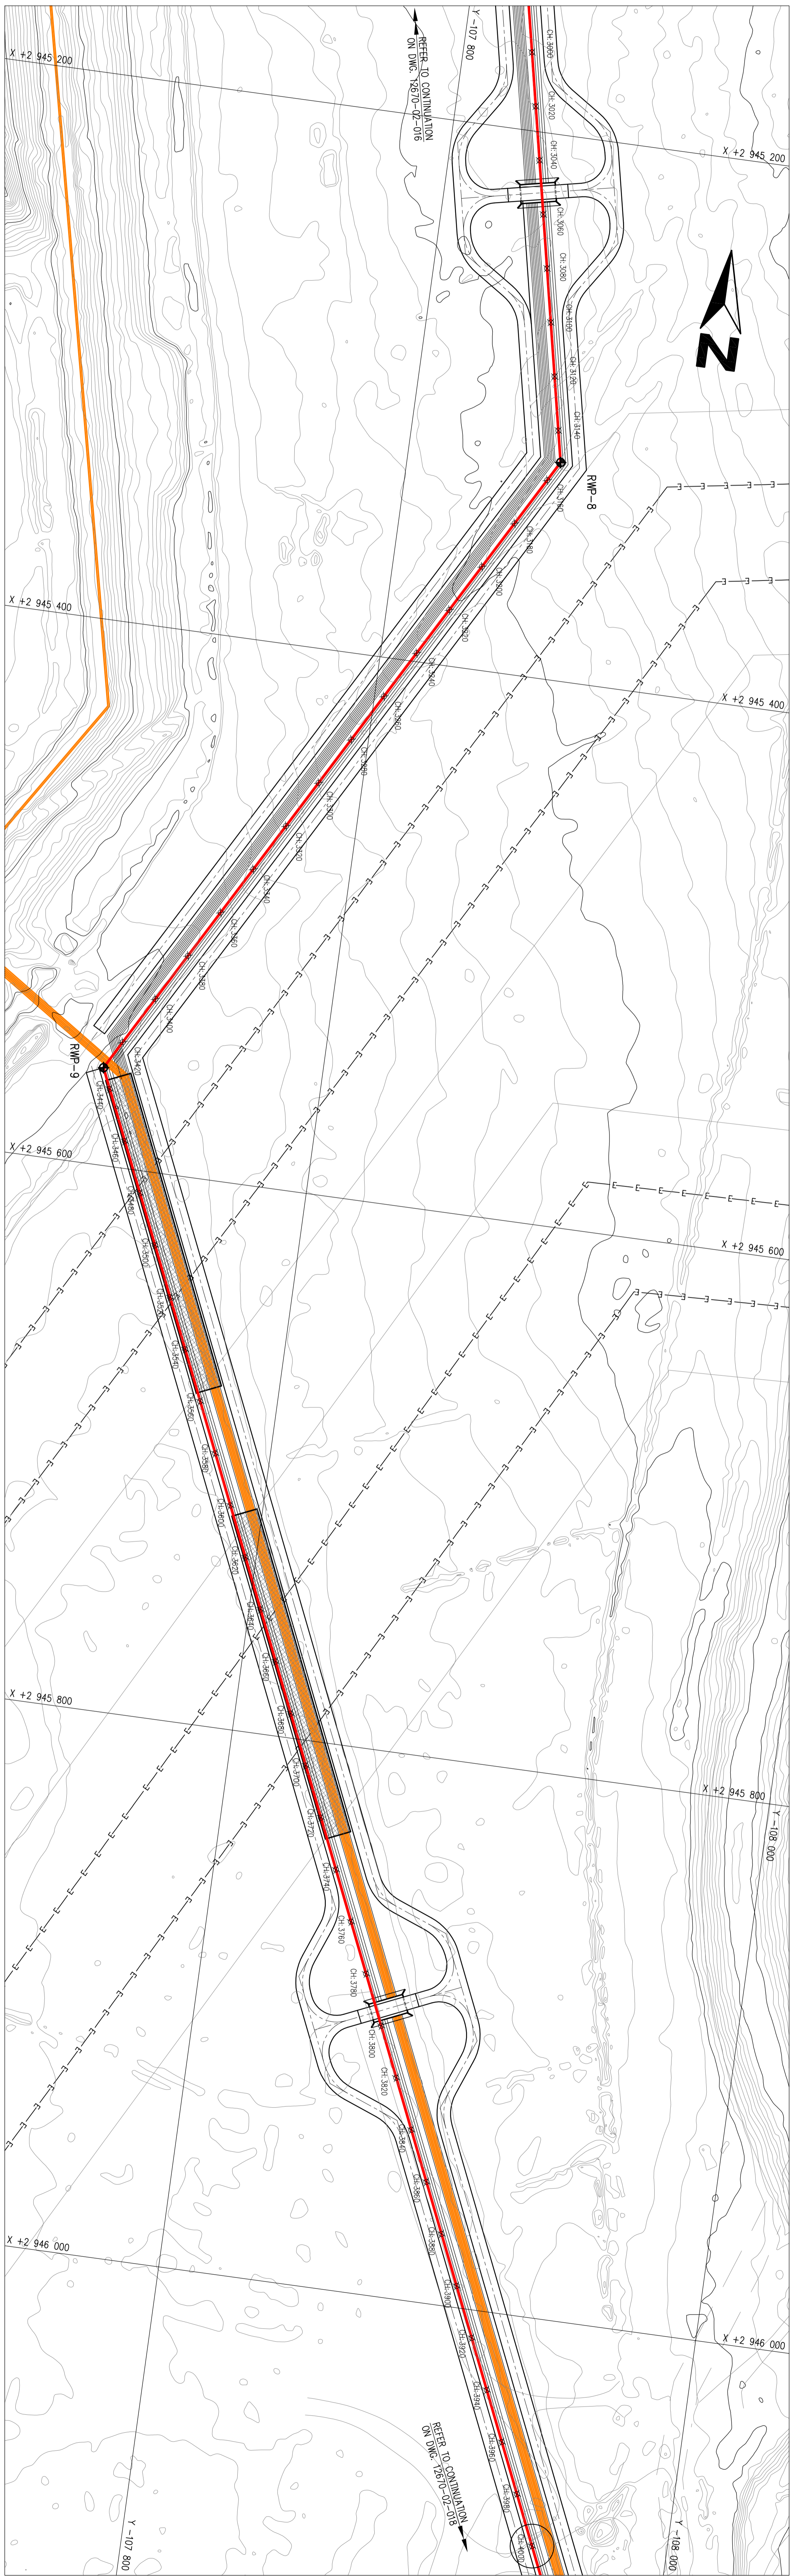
REFER TO CONTINUATION ON DWG. 12670-02-016

Y -107 800

X +2 945 200

X +2 945 200

N

CH: 3000
CH: 3020
CH: 3040
CH: 3060
CH: 3080
CH: 3100
CH: 3120
CH: 3140
CH: 3160
CH: 3180
CH: 3200
CH: 3220
CH: 3240
CH: 3260
CH: 3280
CH: 3300
CH: 3320
CH: 3340
CH: 3360
CH: 3380
CH: 3400
CH: 3420

RMP-8

RMP-9

X +2 945 400

X +2 945 400

CH: 3440
CH: 3460
CH: 3480
CH: 3500
CH: 3520
CH: 3540
CH: 3560
CH: 3580
CH: 3600
CH: 3620
CH: 3640
CH: 3660
CH: 3680
CH: 3700
CH: 3720
CH: 3740
CH: 3760
CH: 3780
CH: 3800
CH: 3820
CH: 3840
CH: 3860
CH: 3880
CH: 3900
CH: 3920
CH: 3940
CH: 3960
CH: 3980
CH: 4000

X +2 945 600

X +2 945 600

X +2 945 800

X +2 945 800

Y -108 000

X +2 946 000

X +2 946 000

REFER TO CONTINUATION ON DWG. 12670-02-018

Y -107 800

Y -108 000